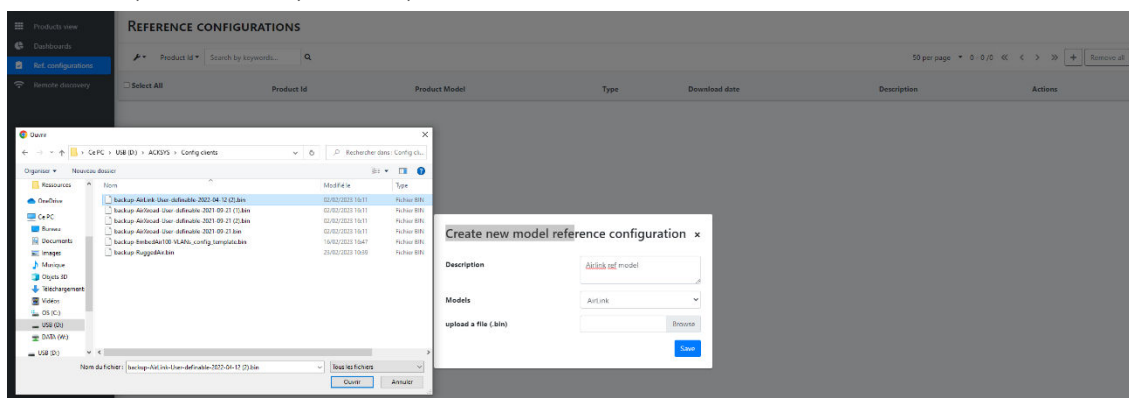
Products view
Dashboards
Ref. configurations
Remote discovery

REFERENCE CONFIGURATIONS

Product Id ▾ Search by keywords...

50 per page ▾ 0 - 0 / 0 « < > » + Remove all

| Select All | Product Id | Product Model | Type | Download date | Description | Actions |
|---|---|---|---|---|---|---|

Ouvrir

← → ▾ ↑ > Ce PC > USB (D:) > ACKSYS > Config clients

Rechercher dans : Config cli...

Organiser ▾ Nouveau dossier

Ressources
OneDrive
Ce PC
Bureau
Documents
Images
Musique
Objets 3D
Téléchargements
Vidéos
OS (C:)
USB (D:)
DATA (W:)
USB (D:)

| Nom | Modifié le | Type |
|---|---|---|
| backup-AirLink-User-definable-2022-04-12 (2).bin | 02/02/2023 16:11 | Fichier BIN |
| backup-AirXroad-User-definable-2021-09-21 (1).bin | 02/02/2023 16:11 | Fichier BIN |
| backup-AirXroad-User-definable-2021-09-21 (2).bin | 02/02/2023 16:11 | Fichier BIN |
| backup-AirXroad-User-definable-2021-09-21.bin | 02/02/2023 16:11 | Fichier BIN |
| backup-EmbedAir100-VLANs_config_template.bin | 16/02/2023 16:47 | Fichier BIN |
| backup-RuggedAir.bin | 23/02/2023 10:38 | Fichier BIN |

Nom du fichier : backup-AirLink-User-definable-2022-04-12 (2).bin
Tous les fichiers
Ouvrir Annuler

Create new model reference configuration ×

Description
Airlink ref model

Models
AirLink

upload a file (.bin)
Browse

Save